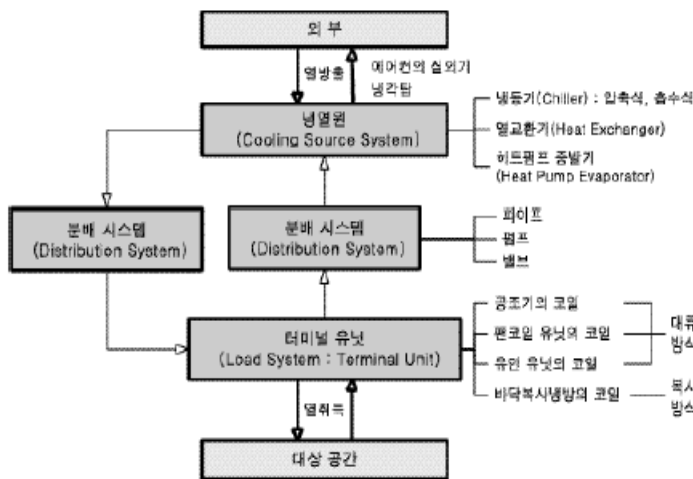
외부

열방출

에어컨의 실외기
냉각탑

냉열원
(Cooling Source System)

냉동기(Chiller) : 압축식, 흡수식
열교환기(Heat Exchanger)
히트펌프 증발기
(Heat Pump Evaporator)

분배 시스템
(Distribution System)

분배 시스템
(Distribution System)

파이프
펌프
밸브

터미널 유닛
(Load System : Terminal Unit)

공조기의 코일
팬코일 유닛의 코일
유인 유닛의 코일
바닥복사냉방의 코일

대류
방스

복사
방스

열취득

대상 공간